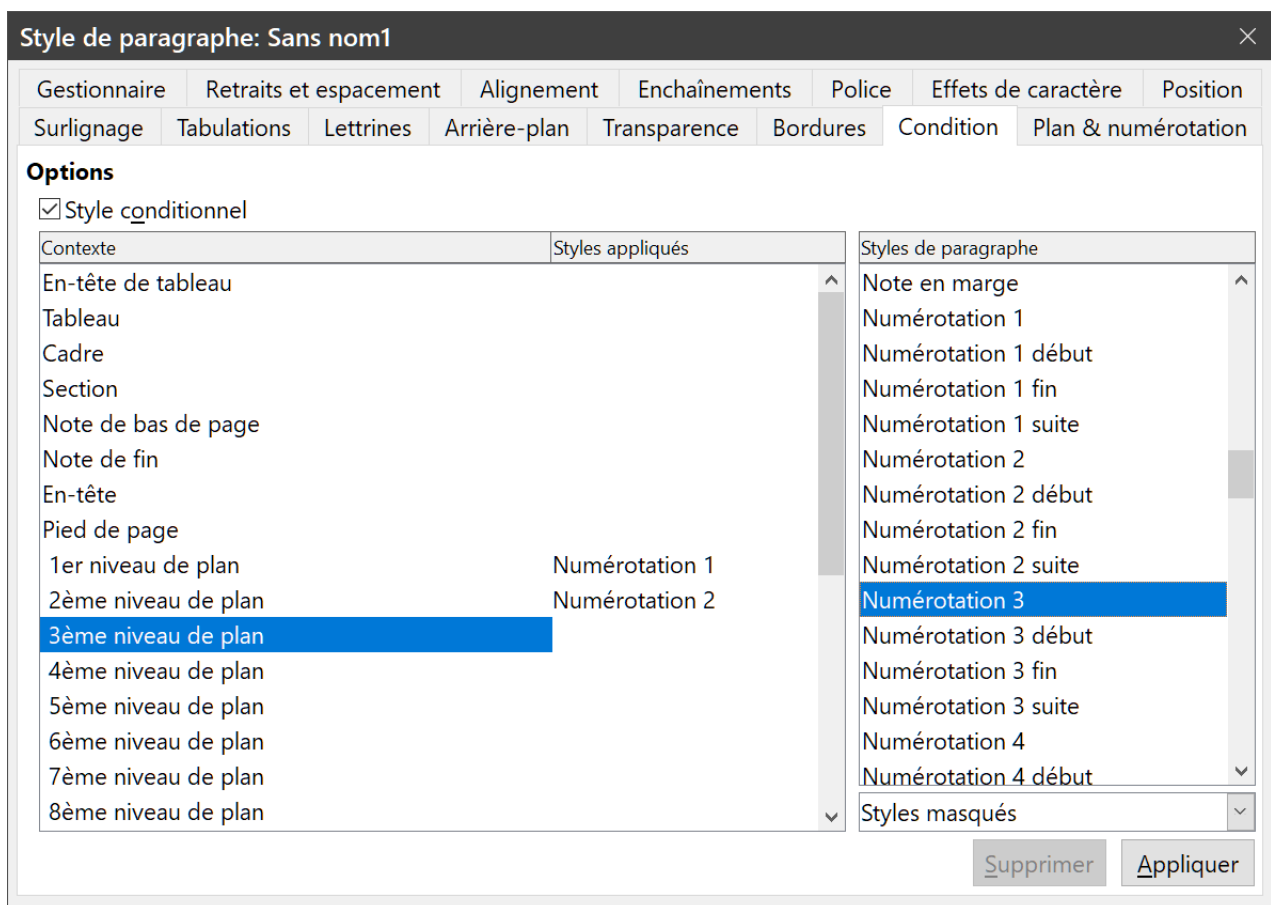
Style de paragraphe: Sans nom1

Gestionnaire | Retraits et espacement | Alignement | Enchaînements | Police | Effets de caractère | Position
Surlignage | Tabulations | Lettrines | Arrière-plan | Transparence | Bordures | Condition | Plan & numérotation

Options

Style conditionnel

| Contexte | Styles appliqués |
|---|---|
| En-tête de tableau | |
| Tableau | |
| Cadre | |
| Section | |
| Note de bas de page | |
| Note de fin | |
| En-tête | |
| Pied de page | |
| 1er niveau de plan | Numérotation 1 |
| 2ème niveau de plan | Numérotation 2 |
| 3ème niveau de plan | |
| 4ème niveau de plan | |
| 5ème niveau de plan | |
| 6ème niveau de plan | |
| 7ème niveau de plan | |
| 8ème niveau de plan | |

Styles de paragraphe
Note en marge
Numérotation 1
Numérotation 1 début
Numérotation 1 fin
Numérotation 1 suite
Numérotation 2
Numérotation 2 début
Numérotation 2 fin
Numérotation 2 suite
Numérotation 3
Numérotation 3 début
Numérotation 3 fin
Numérotation 3 suite
Numérotation 4
Numérotation 4 début

Styles masqués

Supprimer
Appliquer